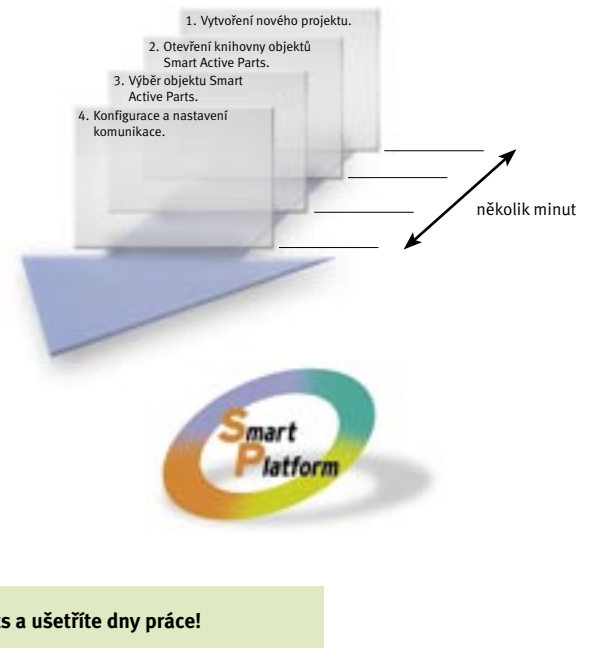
1. Vytvoření nového projektu.

2. Otevření knihovny objektů Smart Active Parts.

3. Výběr objektu Smart Active Parts.

4. Konfigurace a nastavení komunikace.

několik minut

Smart Platform

s a ušetříte dny práce!